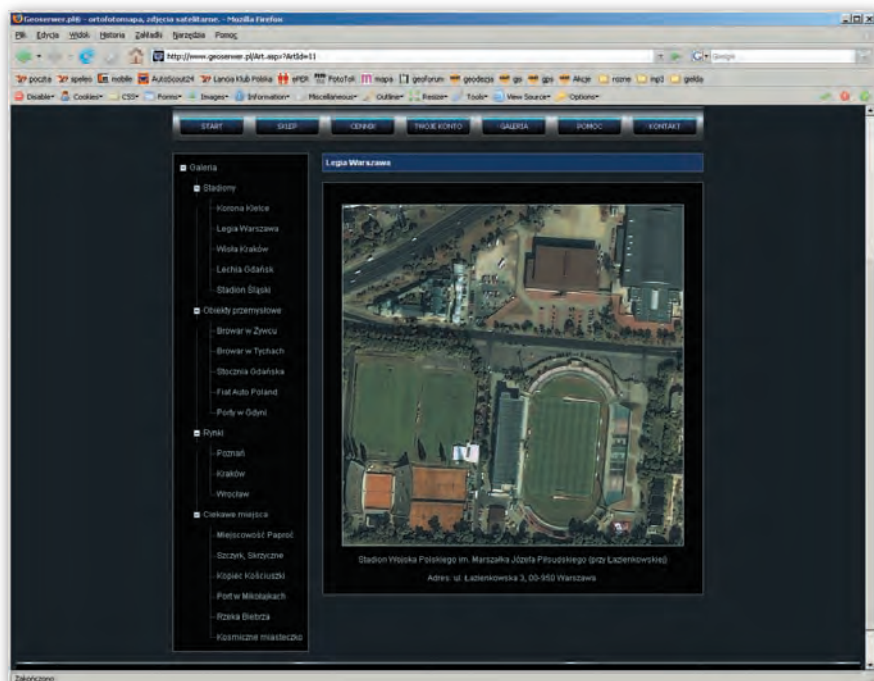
Geoserwer.pl - ortofotomapa, zdjęcia satelitarne. - Mozilla Firefox

Plik Edycja Widok Historia Zakładki Narzędzia Pomoc

http://www.geoserwer.pl/Art.aspx?ArtId=11

Google

poczta speleo mobile AutoScout24 Lancia Klub Polska ePER FotoTok mapa geoforum geodezja gis gps Akcje rozne mp3 gielda

Disable Cookies CSS Forms Images Information Miscellaneous Outline Resize Tools View Source Options

START SKLEP CENNIK TWOJE KONTO GALERIA POMOC KONTAKT

Galeria
Stadiony
Korona Kielce
Legia Warszawa
Wisła Kraków
Lechia Gdańsk
Stadion Śląski
Obiekty przemysłowe
Browar w Żywcu
Browar w Tychach
Stocznia Gdańska
Fiat Auto Poland
Porty w Gdyni
Rynki
Poznań
Kraków
Wrocław
Ciekawe miejsca
Miejscowość Paproć
Szczyrk, Skrzyczne
Kopiec Kościuszki
Port w Mikołajkach
Rzeka Biebrza
Kosmiczne miasteczko

Legia Warszawa

Stadion Wojska Polskiego im. Marszałka Józefa Piłsudskiego (przy Łazienkowskiej)

Adres: ul. Łazienkowska 3, 00-950 Warszawa

Zakończono